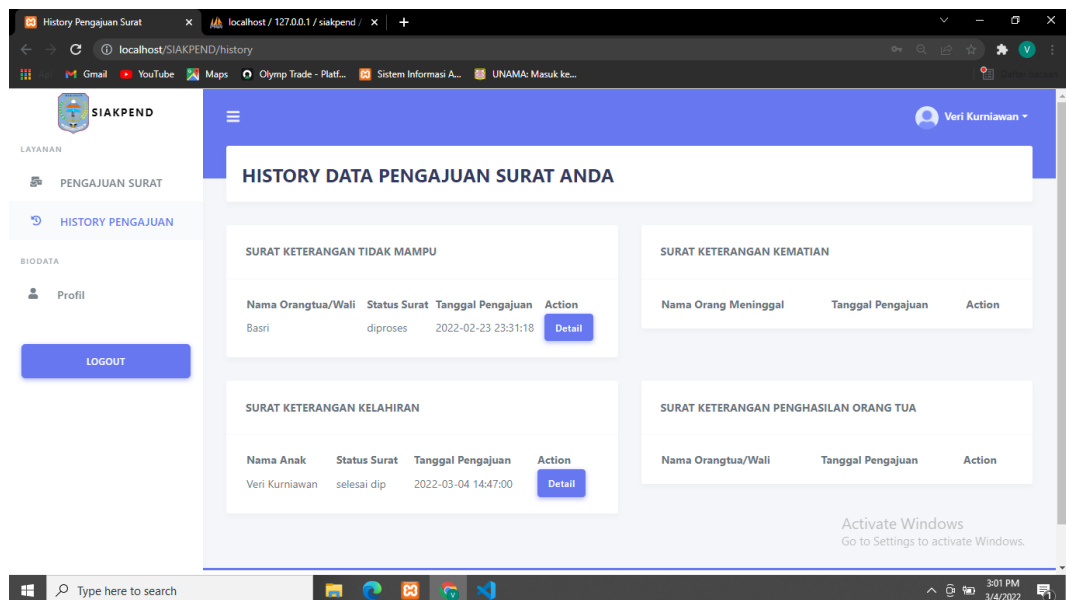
History Pengajuan Surat ×
localhost / 127.0.0.1 / siakpend / ×
+
localhost/SIAKPEND/history
Gmail YouTube Maps Olymp Trade - Platf... Sistem Informasi A... UNAMA: Masuk ke...
SIAKPEND
Veri Kurniawan
LAYANAN
PENGAJUAN SURAT
HISTORY PENGAJUAN
BIODATA
Profil
LOGOUT

HISTORY DATA PENGAJUAN SURAT ANDA

SURAT KETERANGAN TIDAK MAMPU

| Nama Orangtua/Wali | Status Surat | Tanggal Pengajuan | Action |
|---|---|---|---|
| Basri | diproses | 2022-02-23 23:31:18 | Detail |

SURAT KETERANGAN KEMATIAN

| Nama Orang Meninggal | Tanggal Pengajuan | Action |
|---|---|---|

SURAT KETERANGAN KELAHIRAN

| Nama Anak | Status Surat | Tanggal Pengajuan | Action |
|---|---|---|---|
| Veri Kurniawan | selesai dip | 2022-03-04 14:47:00 | Detail |

SURAT KETERANGAN PENGHASILAN ORANG TUA

| Nama Orangtua/Wali | Tanggal Pengajuan | Action |
|---|---|---|

Activate Windows
Go to Settings to activate Windows.

Type here to search
3:01 PM
3/4/2022